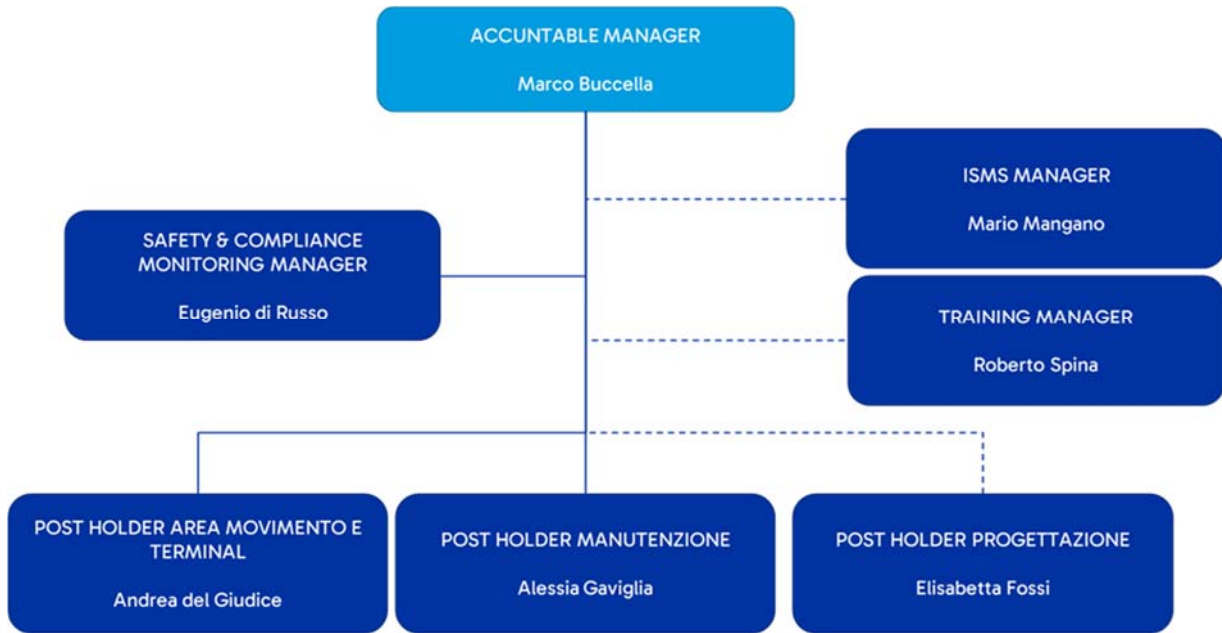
ACCUNTABLE MANAGER

Marco Buccella

ISMS MANAGER

Mario Mangano

SAFETY & COMPLIANCE MONITORING MANAGER

Eugenio di Russo

TRAINING MANAGER

Roberto Spina

POST HOLDER AREA MOVIMENTO E TERMINAL

Andrea del Giudice

POST HOLDER MANUTENZIONE

Alessia Gaviglia

POST HOLDER PROGETTAZIONE

Elisabetta Fossi